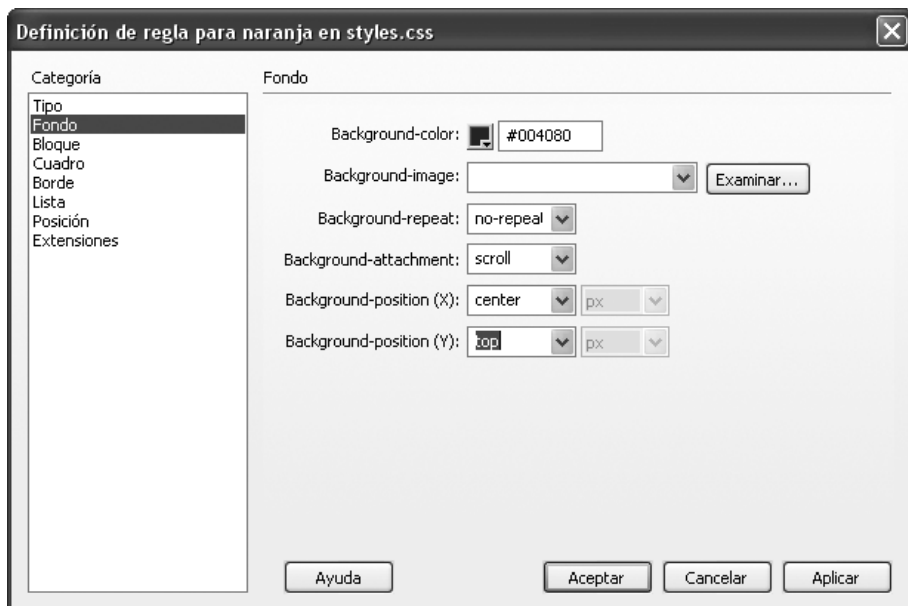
Definición de regla para naranja en styles.css

Categoría

Tipo
Fondo
Bloque
Cuadro
Borde
Lista
Posición
Extensiones

Fondo

Background-color: #004080

Background-image: Examinar...

Background-repeat: no-repeat

Background-attachment: scroll

Background-position (X): center px

Background-position (Y): top px

Ayuda

Aceptar Cancelar Aplicar